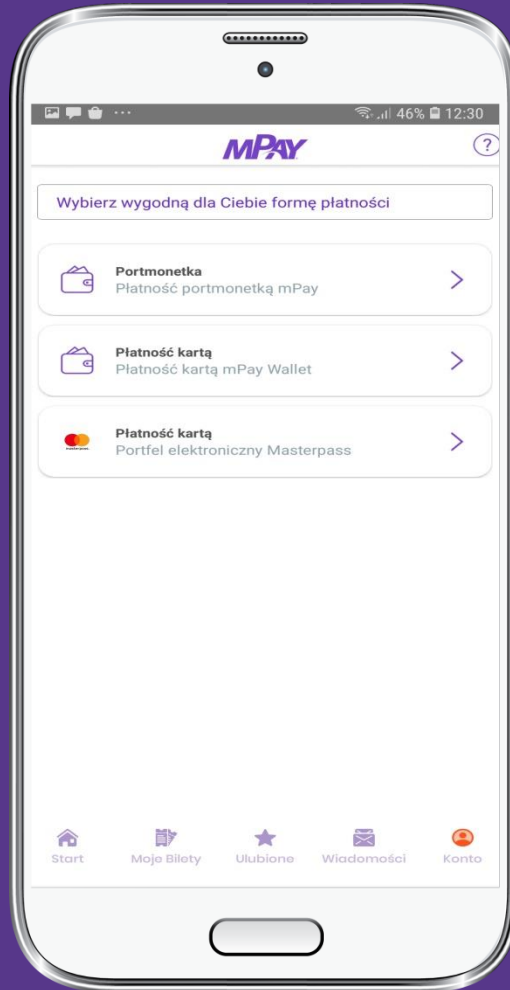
46% 12:30

MPAY

?

Wybierz wygodną dla Ciebie formę płatności

Portmonetka
Płatność portmonetką mPay

Płatność kartą
Płatność kartą mPay Wallet

Płatność kartą
Portfel elektroniczny Masterpass

Start
Moje Bilety
Ulubione
Wiadomości
Konto